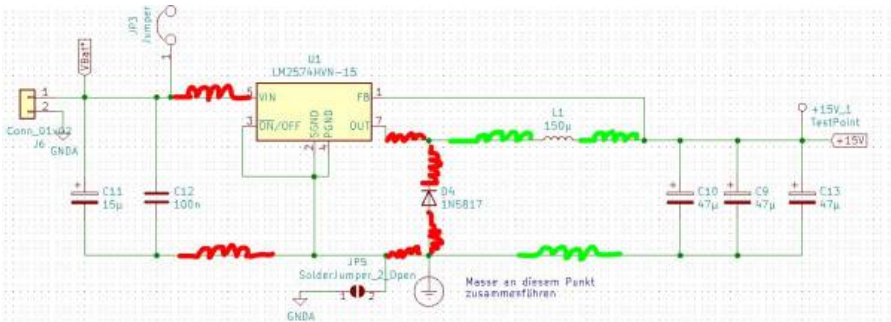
JP3
Jumper
VBat+
U1
LM2574HVN-15
1
2
Conn_01x02
J6
GNDA
5
VIN
FB
1
3
ON/OFF
SGND
PGND
OUT
7
4
2
L1
150µ
+15V_1
TestPoint
+15V
C11
15µ
C12
100n
D4
1N5817
C10
47µ
C9
47µ
C13
47µ
JP5
SolderJumper_2_Open
1
2
GNDA
Masse an diesem Punkt zusammenführen